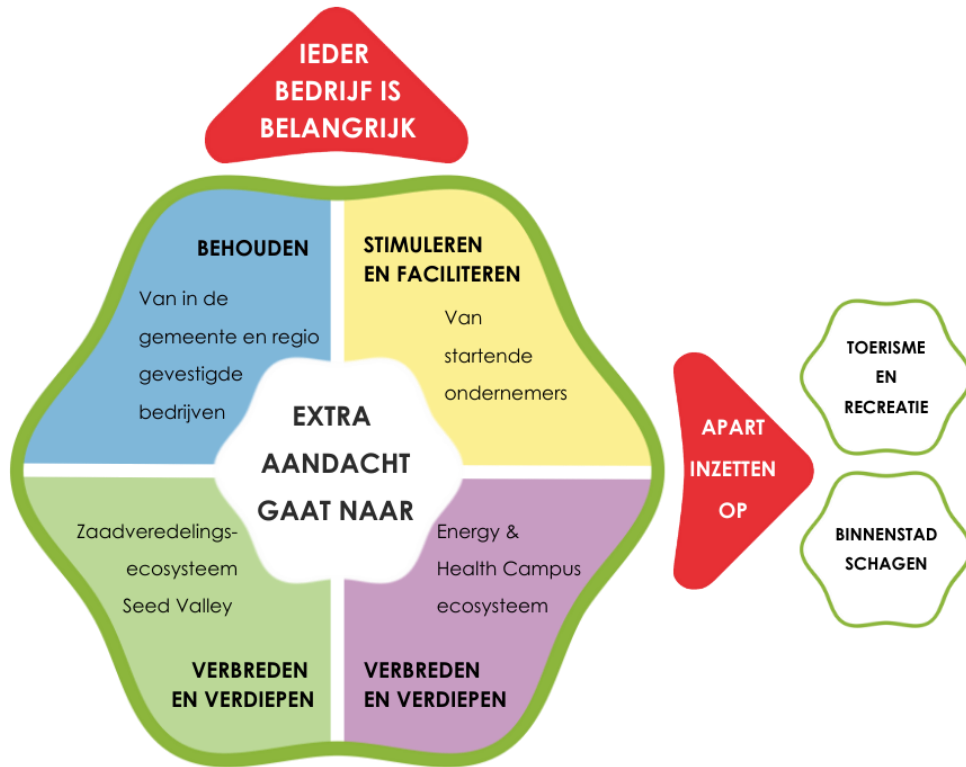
IEDER BEDRIJF IS BELANGRIJK

BEHOUDEN

Van in de gemeente en regio gevestigde bedrijven

STIMULEREN EN FACILITEREN

Van startende ondernemers

EXTRA AANDACHT GAAT NAAR

Zaadveredelings-ecosysteem Seed Valley

VERBREDEN EN VERDIEPEN

Energy & Health Campus ecosysteem

VERBREDEN EN VERDIEPEN

APART INZETTEN OP

TOERISME EN RECREATIE

BINNENSTAD SCHAGEN